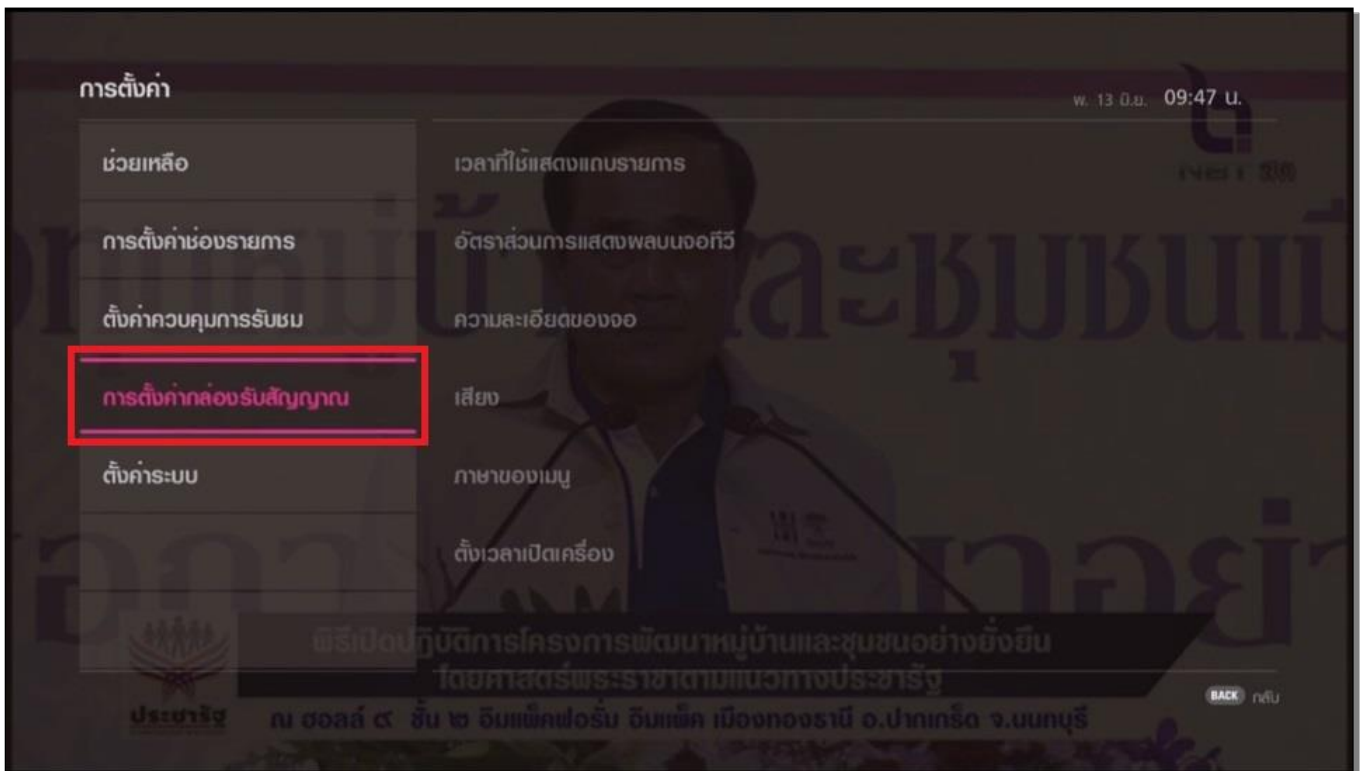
การตั้งค่า

พ. 13 มิ.ย. 09:47 น.

ช่วยเหลือ

การตั้งค่าช่องรายการ

ตั้งค่าควบคุมการรับชม

การตั้งค่ากล่องรับสัญญาณ

ตั้งค่าระบบ

เวลาที่ใช้แสดงแถบรายการ

อัตราส่วนการแสดงผลบนจอทีวี

ความละเอียดของจอ

เสียง

ภาษาของเมนู

ตั้งเวลาเปิดเครื่อง

พิธีเปิดปฏิบัติการโครงการพัฒนาหมู่บ้านและชุมชนอย่างยั่งยืน โดยศาสตร์พระราชาตามแนวทางประชารัฐ

ณ ฮอลล์ ๙ ชั้น ๒ อิมแพ็คฟอรั่ม อิมแพ็ค เมืองทองธานี อ.ปากเกร็ด จ.นนทบุรี

ประชารัฐ

BACK กลับ